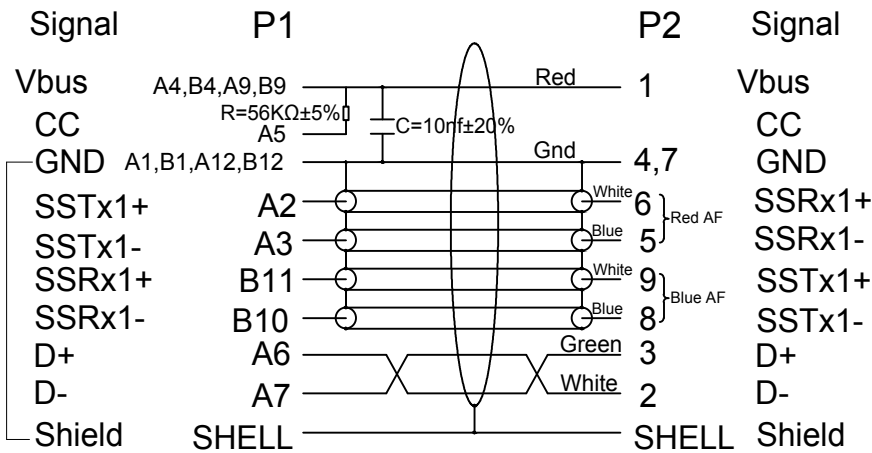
| Signal | P1 | | P2 | Signal |
|---|---|---|---|---|
| Vbus | A4,B4,A9,B9 | Red | 1 | Vbus |
| CC | A5 | | | CC |
| GND | A1,B1,A12,B12 | Gnd | 4,7 | GND |
| SSTx1+ | A2 | White | 6 | SSRx1+ |
| SSTx1- | A3 | Blue | 5 | SSRx1- |
| SSRx1+ | B11 | White | 9 | SSTx1+ |
| SSRx1- | B10 | Blue | 8 | SSTx1- |
| D+ | A6 | Green | 3 | D+ |
| D- | A7 | White | 2 | D- |
| Shield | SHELL | | SHELL | Shield |

R=56KΩ±5%
C=10nf±20%
Red AF
Blue AF